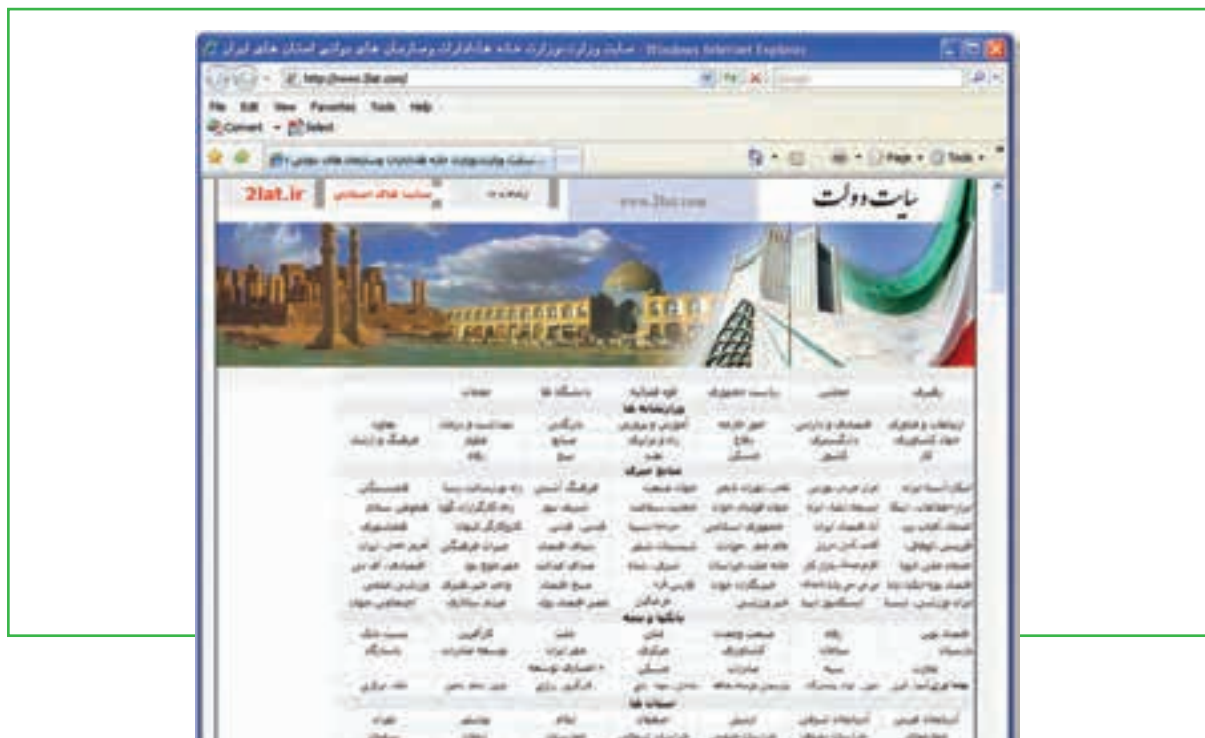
سایت وزارت،وزارت خانه ها،ادارات وسازمان های دولتی استان های ایران - Windows Internet Explorer

http://www.2lat.com/

Google

File Edit View Favorites Tools Help

Convert Select

سایت وزارت،وزارت خانه ها،ادارات وسازمان های دولتی

Page Tools

2lat.ir

سامانه های اطلاعاتی

www.2lat.com

سایت دولت

رهبری	مجلس	ریاست جمهوری	قوه قضائیه	دانشگاه ها	مجمع

وزارتخانه ها

منابع اصلی

بانکها و بیمه

استان ها

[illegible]